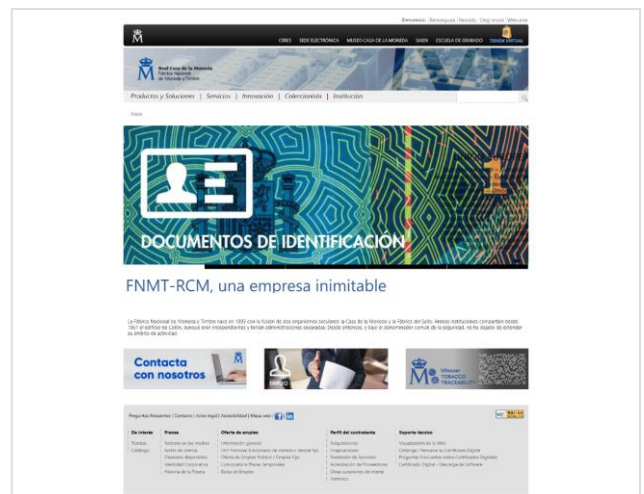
Bienvenido | Benvinguts | Benvido | Ongi etorri | Welcome

CERES | SEDE ELECTRÓNICA | MUSEO CASA DE LA MONEDA | SIXEN | ESCUELA DE GRABADO | TIENDA VIRTUAL

Real Casa de la Moneda
Fábrica Nacional de Moneda y Timbre

Productos y Soluciones | Servicios | Innovación | Coleccionista | Institución

Inicio

DOCUMENTOS DE IDENTIFICACIÓN

FNMT-RCM, una empresa inimitable

La Fábrica Nacional de Moneda y Timbre nace en 1893 con la fusión de dos organismos seculares: la Casa de la Moneda y la Fábrica del Sello. Ambas instituciones compartían desde 1861 el edificio de Colón, aunque eran independientes y tenían administraciones separadas. Desde entonces, y bajo el denominador común de la seguridad, no ha dejado de extender su ámbito de actividad.

Contacta con nosotros

EMPLEO

Mtrace TOBACCO TRACEABILITY

Preguntas frecuentes | Contacto | Aviso legal | Accesibilidad | Mapa web

De interés
Tarifas
Catálogo

Prensa
Noticias en los medios
Actos en prensa
Dossieres disponibles
Identidad Corporativa
Historia de la Peseta

Oferta de empleo
Información general
OEP Personal funcionario de carrera e Interinidad
Oferta de Empleo Público / Empleo Fijo
Convocatoria Plazas temporales
Bolsa de Empleo

Perfil del contratante
Adquisiciones
Enajenaciones
Prestación de Servicios
Acreditación de Proveedores
Otras cuestiones de interés
Histórico

Soporte técnico
Visualización de la Web
Obtenga / Renueve su Certificado Digital
Preguntas Frecuentes sobre Certificados Digitales
Certificado Digital - Descarga de Software